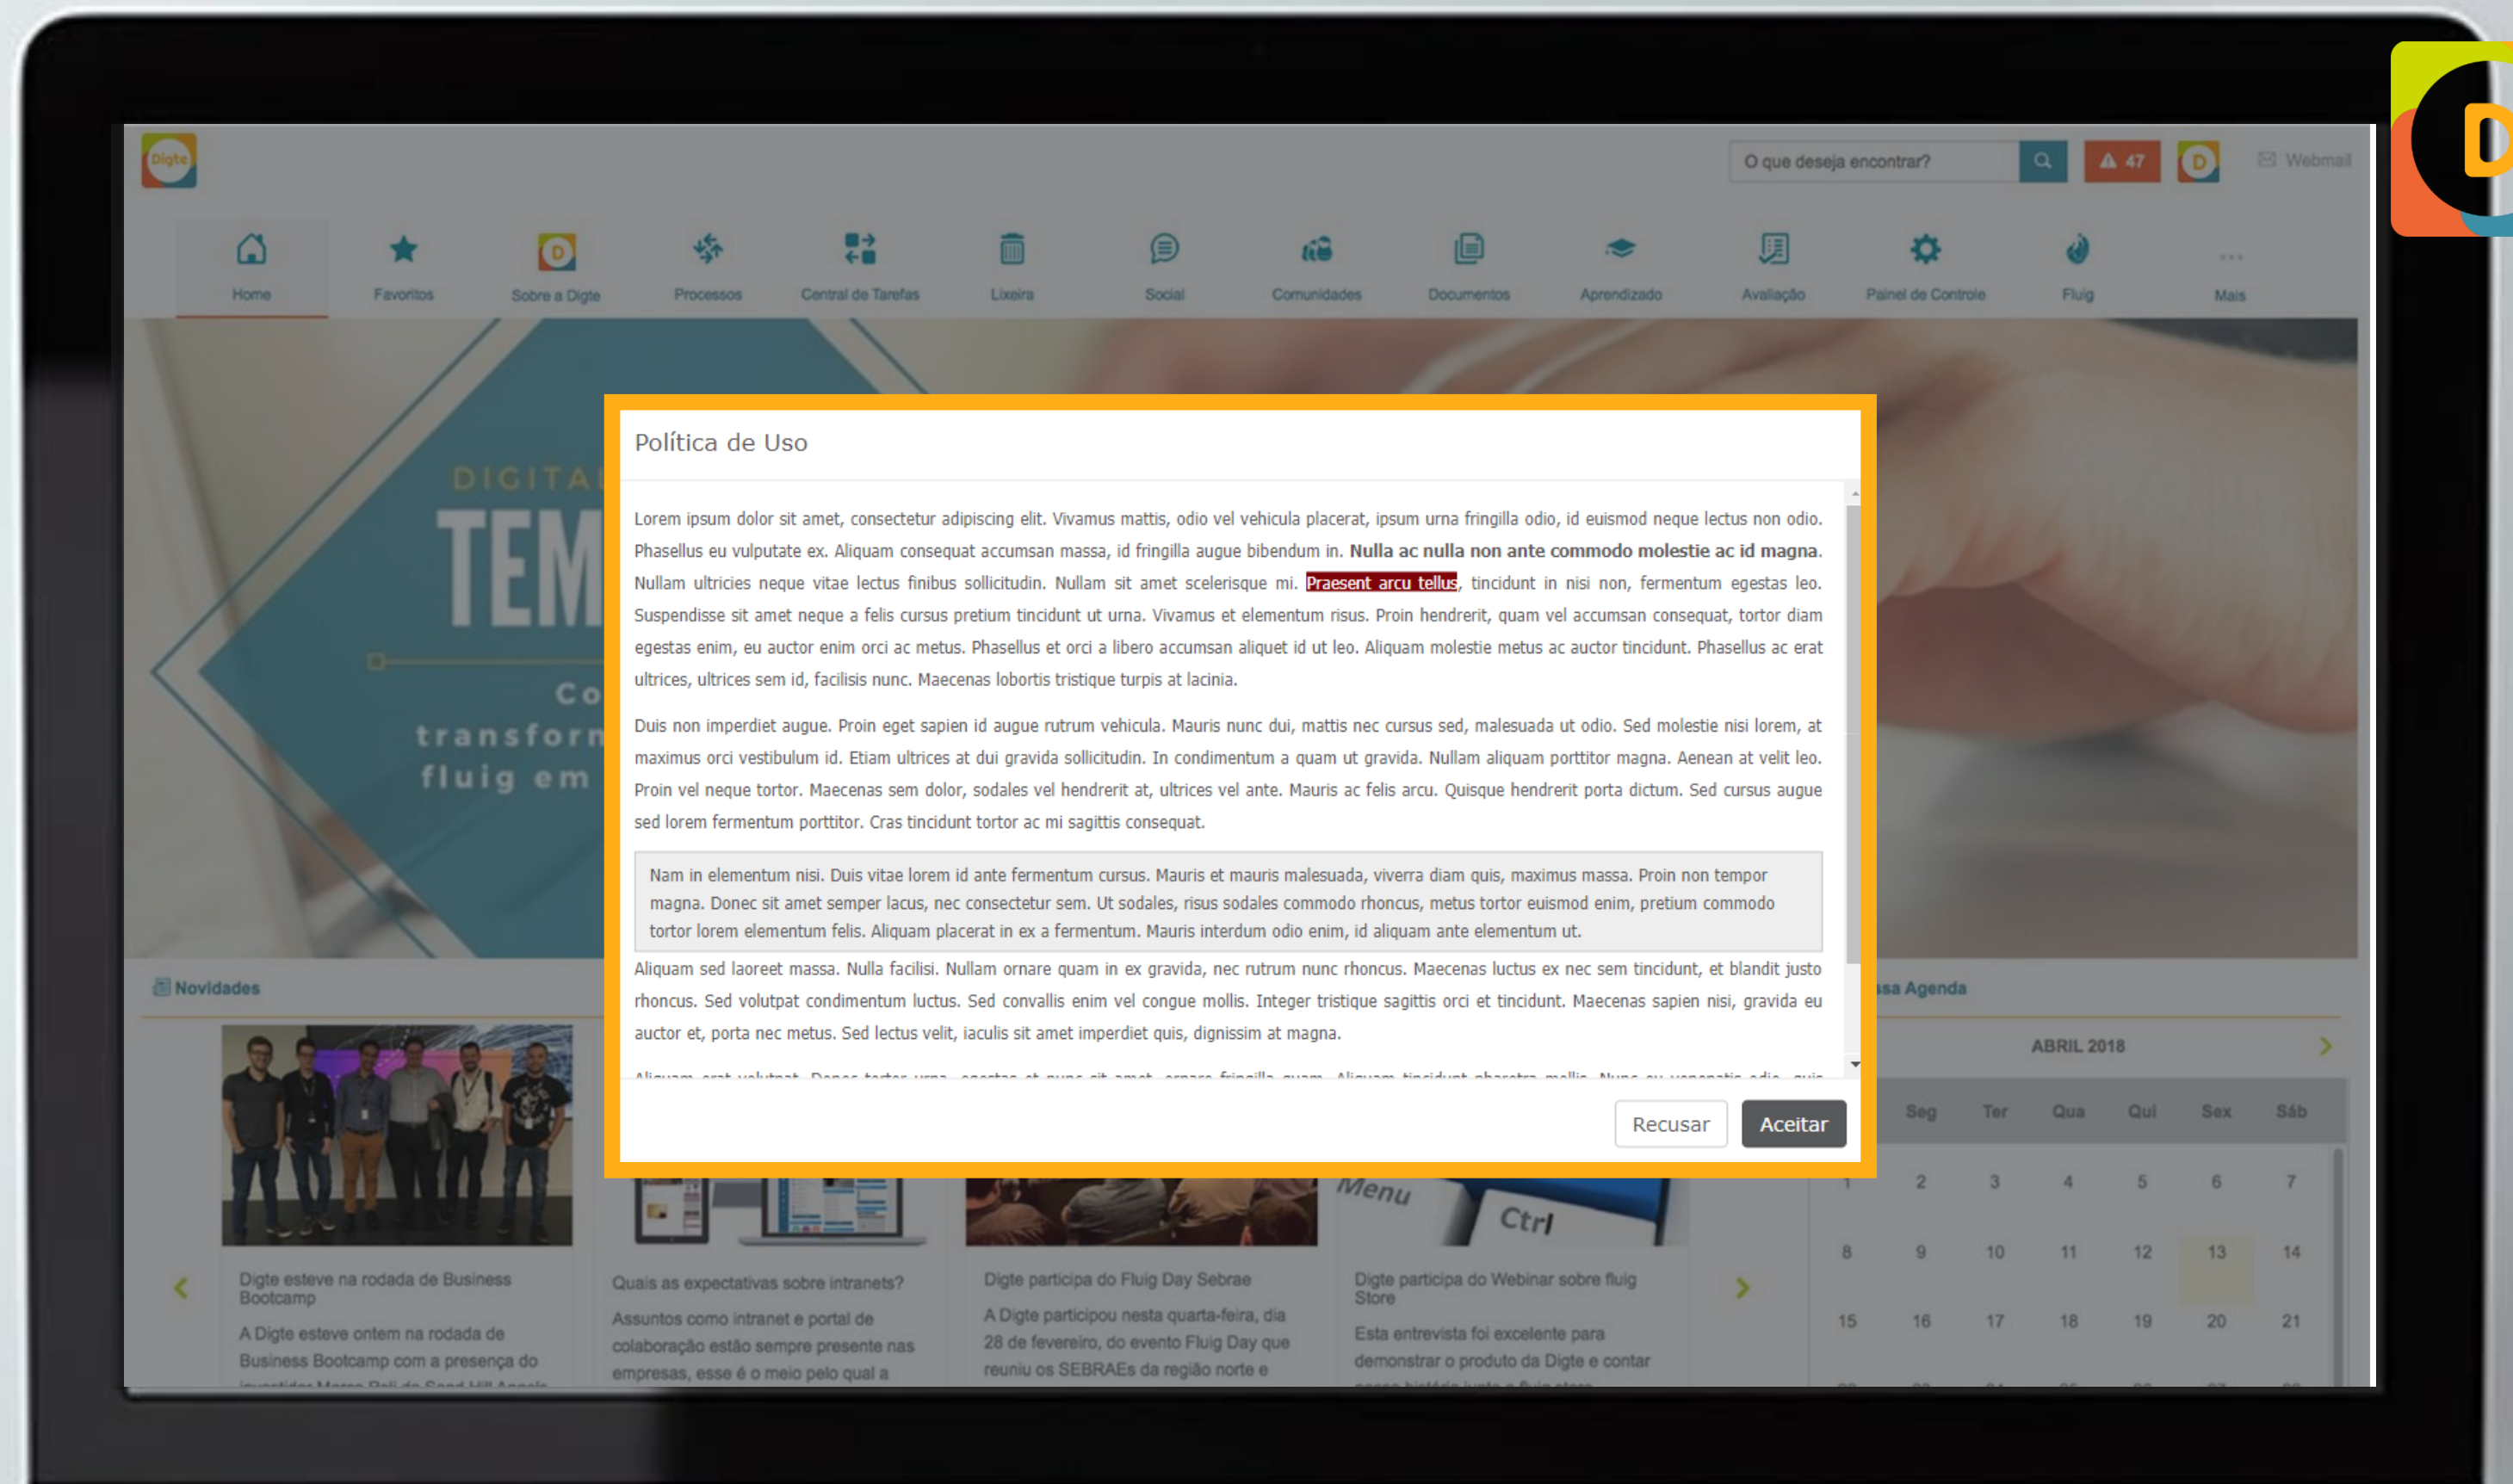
Digte

O que deseja encontrar?

47

Webmail

Home
Favoritos
Sobre a Digte
Processos
Central de Tarefas
Lixeira
Social
Comunidades
Documentos
Aprendizado
Avaliação
Painel de Controle
Fluig
Mais

DIGITA
TEM
Co
transform
fluig em

Política de Uso

Lorem ipsum dolor sit amet, consectetur adipiscing elit. Vivamus mattis, odio vel vehicula placerat, ipsum urna fringilla odio, id euismod neque lectus non odio. Phasellus eu vulputate ex. Aliquam consequat accumsan massa, id fringilla augue bibendum in. **Nulla ac nulla non ante commodo molestie ac id magna.** Nullam ultricies neque vitae lectus finibus sollicitudin. Nullam sit amet scelerisque mi. Praesent arcu tellus, tincidunt in nisi non, fermentum egestas leo. Suspendisse sit amet neque a felis cursus pretium tincidunt ut urna. Vivamus et elementum risus. Proin hendrerit, quam vel accumsan consequat, tortor diam egestas enim, eu auctor enim orci ac metus. Phasellus et orci a libero accumsan aliquet id ut leo. Aliquam molestie metus ac auctor tincidunt. Phasellus ac erat ultrices, ultrices sem id, facilisis nunc. Maecenas lobortis tristique turpis at lacinia.

Duis non imperdiet augue. Proin eget sapien id augue rutrum vehicula. Mauris nunc dui, mattis nec cursus sed, malesuada ut odio. Sed molestie nisi lorem, at maximus orci vestibulum id. Etiam ultrices at dui gravida sollicitudin. In condimentum a quam ut gravida. Nullam aliquam porttitor magna. Aenean at velit leo. Proin vel neque tortor. Maecenas sem dolor, sodales vel hendrerit at, ultrices vel ante. Mauris ac felis arcu. Quisque hendrerit porta dictum. Sed cursus augue sed lorem fermentum porttitor. Cras tincidunt tortor ac mi sagittis consequat.

Nam in elementum nisi. Duis vitae lorem id ante fermentum cursus. Mauris et mauris malesuada, viverra diam quis, maximus massa. Proin non tempor magna. Donec sit amet semper lacus, nec consectetur sem. Ut sodales, risus sodales commodo rhoncus, metus tortor euismod enim, pretium commodo tortor lorem elementum felis. Aliquam placerat in ex a fermentum. Mauris interdum odio enim, id aliquam ante elementum ut.

Aliquam sed laoreet massa. Nulla facilisi. Nullam ornare quam in ex gravida, nec rutrum nunc rhoncus. Maecenas luctus ex nec sem tincidunt, et blandit justo rhoncus. Sed volutpat condimentum luctus. Sed convallis enim vel congue mollis. Integer tristique sagittis orci et tincidunt. Maecenas sapien nisi, gravida eu auctor et, porta nec metus. Sed lectus velit, iaculis sit amet imperdiet quis, dignissim at magna.

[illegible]

Recusar
Aceitar

Novidades

Digte esteve na rodada de Business Bootcamp
A Digte esteve ontem na rodada de Business Bootcamp com a presença do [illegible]

Quais as expectativas sobre intranets?
Assuntos como intranet e portal de colaboração estão sempre presente nas empresas, esse é o meio pelo qual a

Digte participa do Fluig Day Sebrae
A Digte participou nesta quarta-feira, dia 28 de fevereiro, do evento Fluig Day que reuniu os SEBRAEs da região norte e

Menu
Ctrl

Digte participa do Webinar sobre fluig Store
Esta entrevista foi excelente para demonstrar o produto da Digte e contar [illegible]

sa Agenda

ABRIL 2018

| Seg | Ter | Qua | Qui | Sex | Sáb |
|---|---|---|---|---|---|
| 1 | 2 | 3 | 4 | 5 | 6 | 7 |
| 8 | 9 | 10 | 11 | 12 | 13 | 14 |
| 15 | 16 | 17 | 18 | 19 | 20 | 21 |